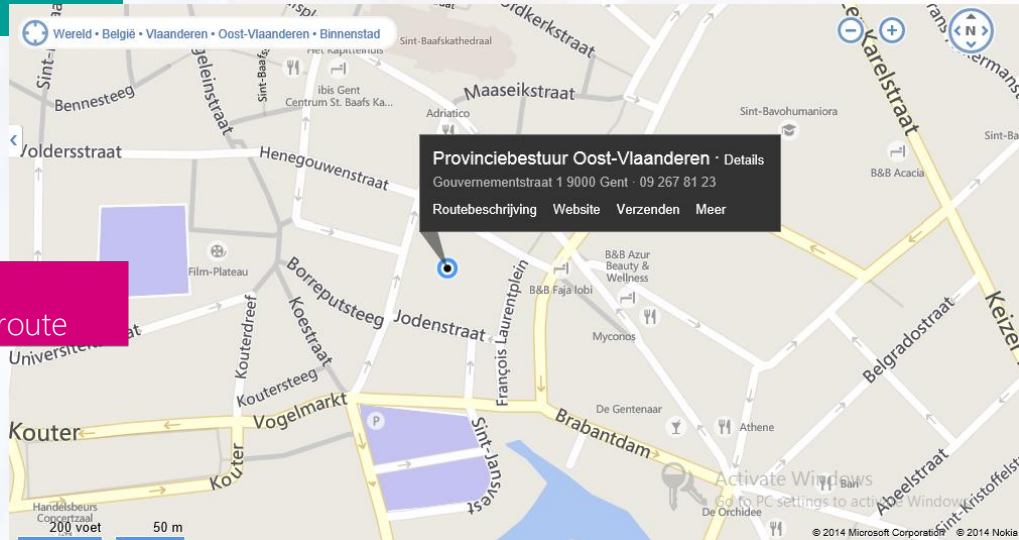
Wereld • België • Vlaanderen • Oost-Vlaanderen • Binnenstad

Provinciebestuur Oost-Vlaanderen · Details
Gouvernementstraat 1 9000 Gent · 09 267 81 23
Routebeschrijving Website Verzenden Meer

route

Sint-Baafskathedraal
Hot Kapittelnis
ibis Gent Centrum St. Baafs Ka...
Adriatico
Maaseikstraat
Sint-Bavohumaniora
B&B Acacia
Bennesteeg
Voldersstraat
Henegouwenstraat
Film-Plateau
Borreputsteeg
Jodenstraat
Koestraat
Kouterdreef
Koutersteeg
Universiteit
Vogelmarkt
Kouter
Kouter
Handelsbeurs Concertzaal
François Laurentplein
Sint-Jansvest
Brabantdam
B&B Faja lobi
B&B Azur Beauty & Wellness
Myconos
De Gentenaar
Athene
De Orchidee
Belgradostraat
Abeelstraat
Sint-Kristoffelstraat
Karelstraat
Keizer
Ondkerkstraat
Sint-Baafs
Sint-

Activate Windows
Go to PC settings to activate Windows.

200 voet 50 m
© 2014 Microsoft Corporation © 2014 Nokia